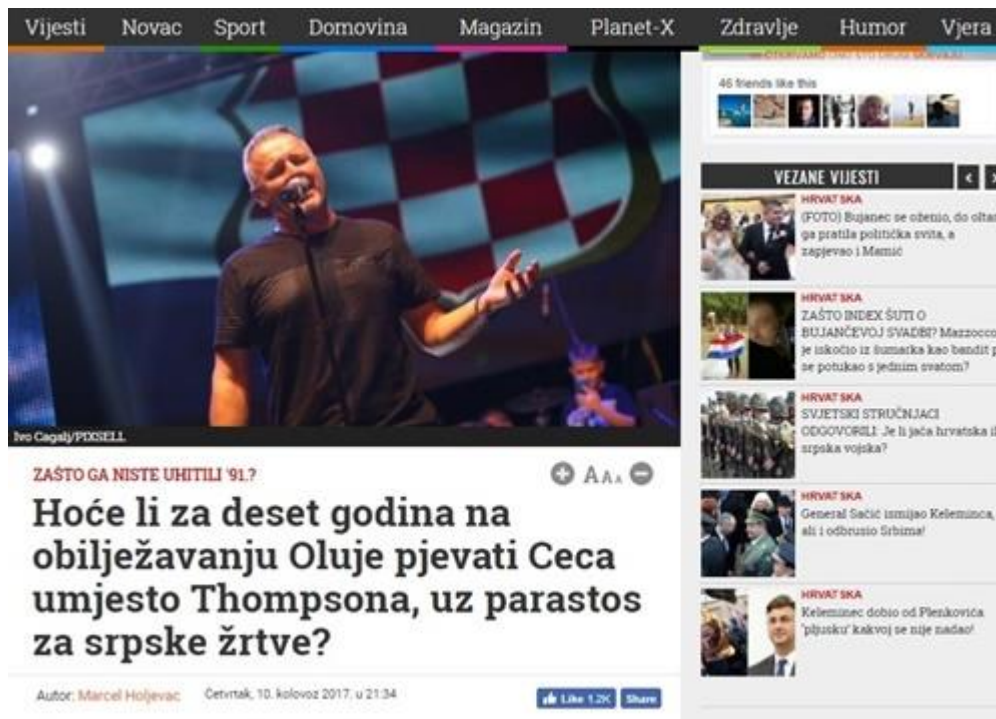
Vijesti Novac Sport Domovina Magazin Planet-X Zdravlje Humor Vjera

46 friends like this

VEZANE VIJESTI

HRVATSKA
(FOTO) Bujanec se oženio, do oltar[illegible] ga pratila politička svita, a zapjevao i Mamić

HRVATSKA
ZAŠTO INDEX ŠUTI O BUJANČEVOJ SVADBI? Mazzocc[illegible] je iskočio iz šumarka kao bandit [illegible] se potukao s jednim svatom?

HRVATSKA
SVJETSKI STRUČNJACI ODGOVORILI: Je li jača hrvatska i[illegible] srpska vojska?

HRVATSKA
General Sačić ismijao Keleminca, ali i odbrusio Srbima!

HRVATSKA
Keleminec dobio od Plenkovića 'pljusku' kakvoj se nije nadao!

Ivo Cagalj/PIXSELL

ZAŠTO GA NISTE UHITILI '91.?

AAA

Hoće li za deset godina na obilježavanju Oluje pjevati Ceca umjesto Thompsona, uz parastos za srpske žrtve?

Autor: Marcel Holjevac Četvrtak, 10. kolovoz 2017. u 21:34

Like 1.2K Share